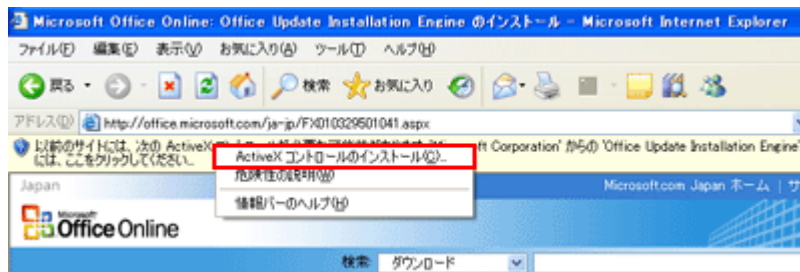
Microsoft Office Online: Office Update Installation Engine のインストール - Microsoft Internet Explorer

ファイル(F) 編集(E) 表示(V) お気に入り(A) ツール(T) ヘルプ(H)

戻る 検索 お気に入り

アドレス(D) http://office.microsoft.com/ja-jp/FX010329501041.aspx

以前のサイトには、次の ActiveX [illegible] ft Corporation' からの 'Office Update Installation Engine' には、ここをクリックしてください。

ActiveX コントロールのインストール(C)...
危険性の説明(W)
情報バーのヘルプ(H)

Japan

Microsoft.com Japan ホーム | サ

Microsoft Office Online

検索 ダウンロード